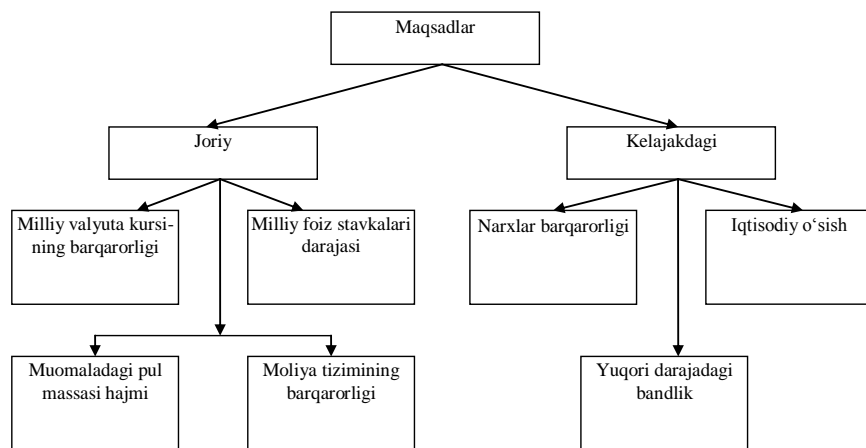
Maqsadlar

Joriy

Kelajakdagi

Milliy valyuta kursining barqarorligi

Milliy foiz stavkalari darajasi

Narxlar barqarorligi

Iqtisodiy o‘sish

Muomaladagi pul massasi hajmi

Moliya tizimining barqarorligi

Yuqori darajadagi bandlik